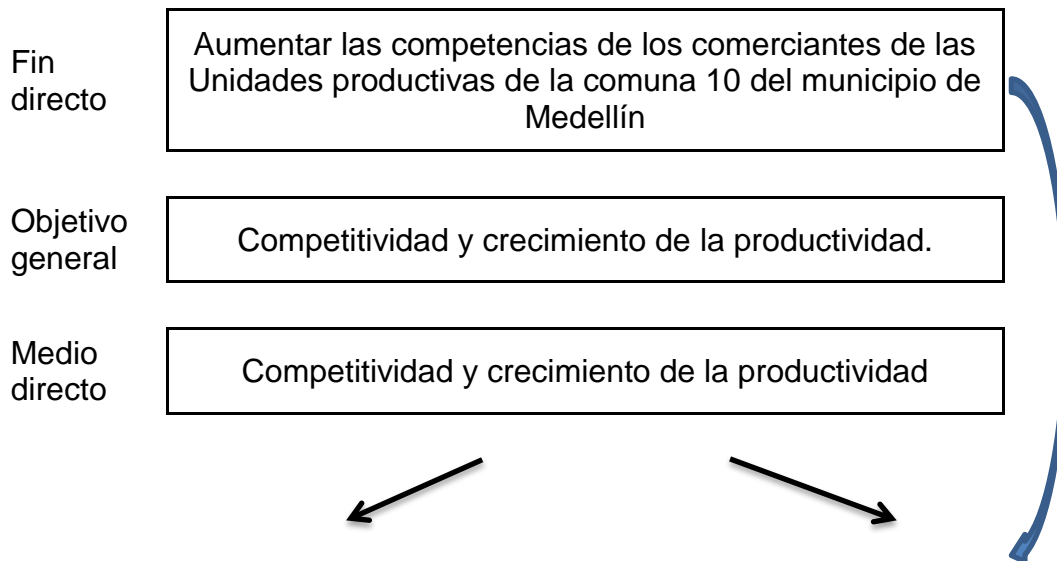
Fin directo

Aumentar las competencias de los comerciantes de las Unidades productivas de la comuna 10 del municipio de Medellín

Objetivo general

Competitividad y crecimiento de la productividad.

Medio directo

Competitividad y crecimiento de la productividad